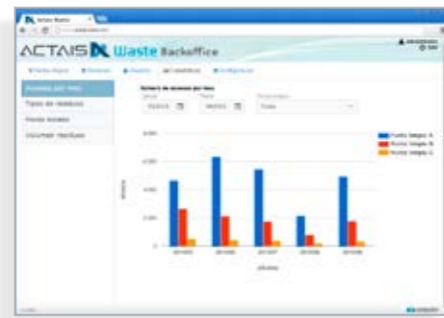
Actais Waste

ACTAIS Waste Backoffice

Administrador
Salir

Puntos limpios
Residuos
Usuarios
Estadísticas
Configuración

Accesos por mes
Tipos de residuos
Punto limpio
Volumen residuos

Número de accesos por mes
Desde
Hasta
Punto limpio
Todos

8.000
6.000
4.000
2.000
0

Accesos

2014/01
2014/02
2014/03
2014/04
2014/05

Fechas

Punto limpio A
Punto limpio B
Punto limpio C